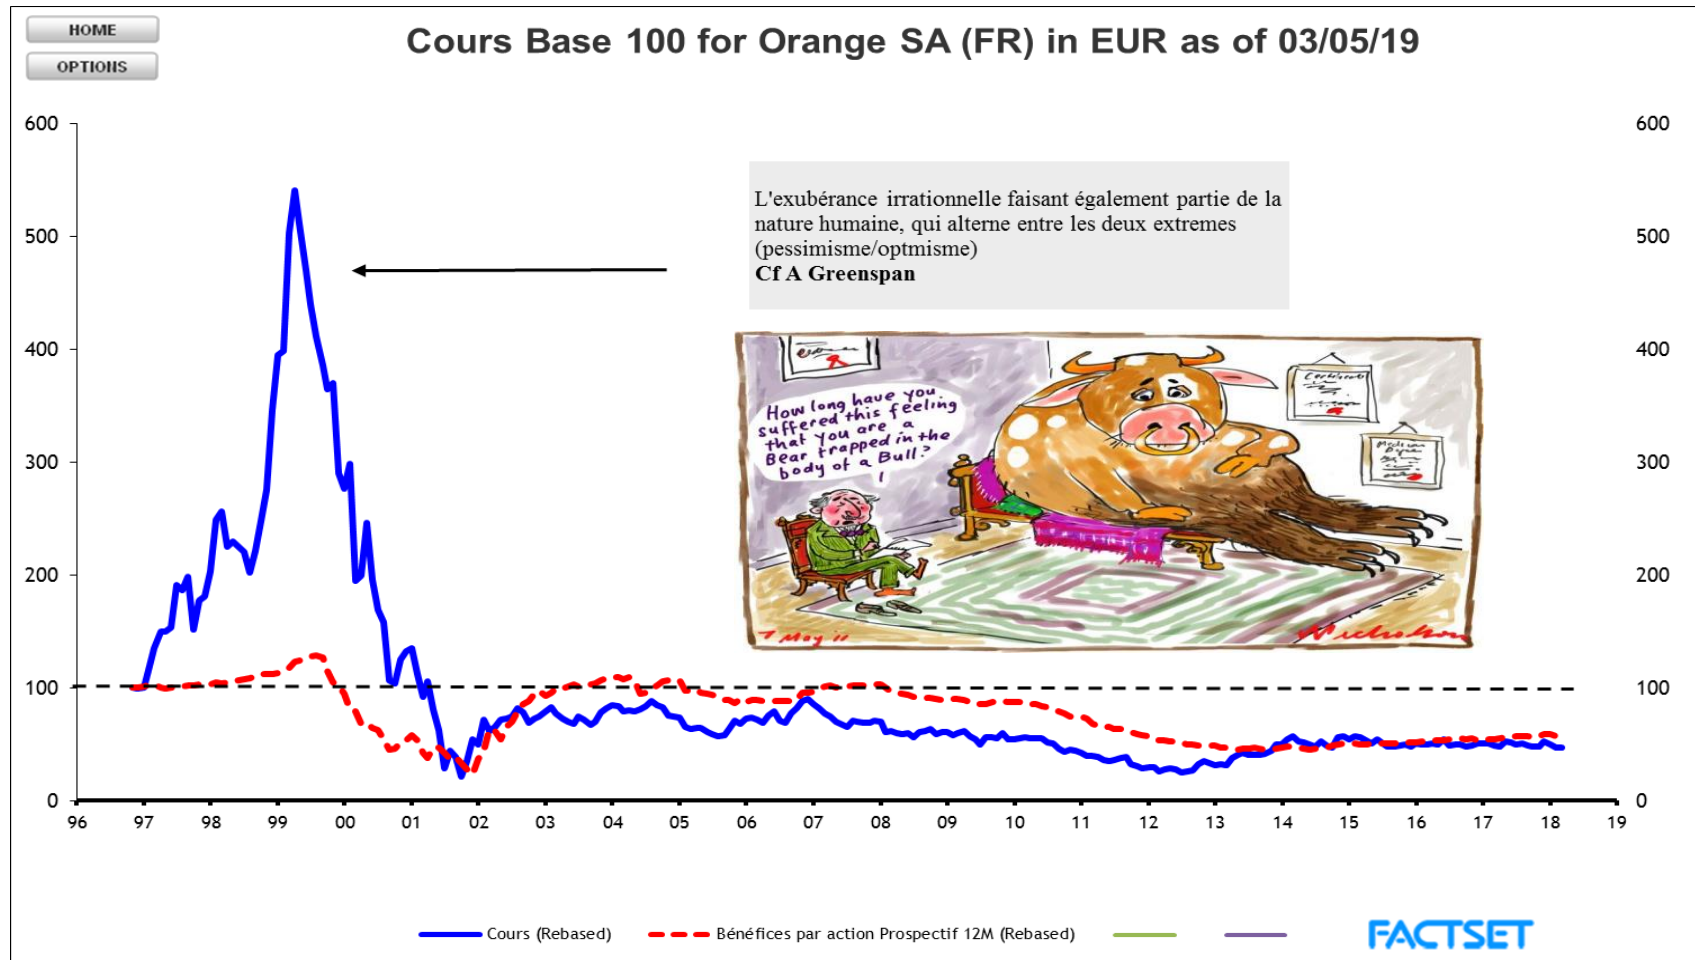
HOME
OPTIONS

Cours Base 100 for Orange SA (FR) in EUR as of 03/05/19

600
500
400
300
200
100
0

600
500
400
300
200
100
0

L'exubérance irrationnelle faisant également partie de la nature humaine, qui alterne entre les deux extremes (pessimisme/optmisme)
**Cf A Greenspan**

How long have you suffered this feeling that you are a Bear trapped in the body of a Bull?

7 May 11

Nicholson

96 97 98 99 00 01 02 03 04 05 06 07 08 09 10 11 12 13 14 15 16 17 18 19

Cours (Rebased)
Bénéfices par action Prospectif 12M (Rebased)

FACTSET